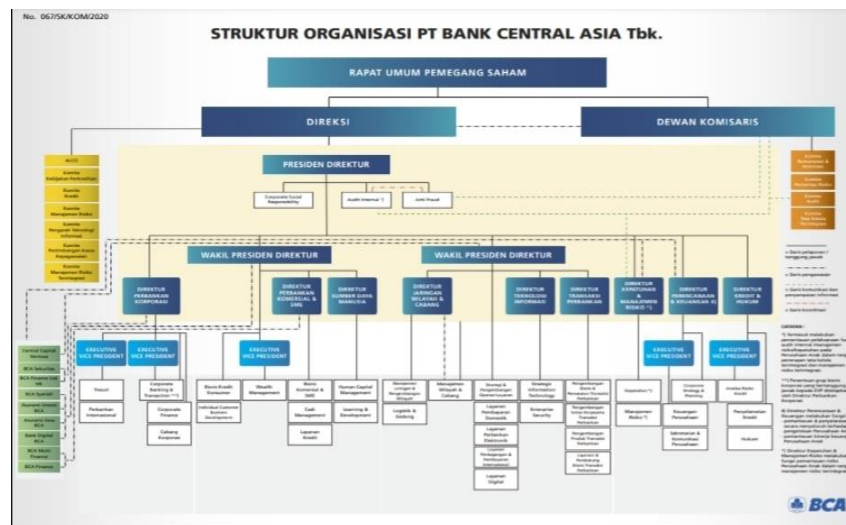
No. 067/SK/KOM/2020

STRUKTUR ORGANISASI PT BANK CENTRAL ASIA Tbk.

RAPAT UMUM PEMEGANG SAHAM

DIREKSI

DEWAN KOMISARIS

ALCO
Komite Kebijakan Perkreditan
Komite Kredit
Komite Manajemen Risiko
Komite Pengarah Teknologi Informasi
Komite Pertimbangan Kasus Kepegawaian
Komite Manajemen Risiko Terintegrasi

Komite Remunerasi & Nominasi
Komite Pemantau Risiko
Komite Audit
Komite Tata Kelola Terintegrasi

PRESIDEN DIREKTUR

Corporate Social Responsibility
Audit Internal *)
Anti Fraud

WAKIL PRESIDEN DIREKTUR

WAKIL PRESIDEN DIREKTUR

DIREKTUR PERBANKAN KORPORASI
DIREKTUR PERBANKAN KOMERSIAL & SME
DIREKTUR SUMBER DAYA MANUSIA
DIREKTUR JARINGAN WILAYAH & CABANG
DIREKTUR TEKNOLOGI INFORMASI
DIREKTUR TRANSAKSI PERBANKAN
DIREKTUR KEPATUHAN & MANAJEMEN RISIKO *)
DIREKTUR PERENCANAAN & KEUANGAN 4)
DIREKTUR KREDIT & HUKUM

Central Capital Ventura
BCA Sekuritas
BCA Finance Ltd. HK
BCA Syariah
Asuransi Umum BCA
Asuransi Jiwa BCA
Bank Digital BCA
BCA Multi Finance
BCA Finance

EXECUTIVE VICE PRESIDENT
EXECUTIVE VICE PRESIDENT
EXECUTIVE VICE PRESIDENT
EXECUTIVE VICE PRESIDENT
EXECUTIVE VICE PRESIDENT

Treasuri
Perbankan Internasional
Corporate Banking & Transaction *)
Corporate Finance
Gabung Korporasi
Bisnis Kredit Konsumer
Individual Customer Business Development
Wealth Management
Bisnis Komersial & SME
Cash Management
Layanan Kredit
Human Capital Management
Learning & Development
Manajemen Lintasan & Pengembangan Wilayah
Logistik & Gedung
Manajemen Wilayah & Cabang
Strategi & Pengembangan Operasional
Layanan Pembayaran Domestik
Layanan Perbankan Elektronik
Layanan Pembayaran & Perbankan Internasional
Layanan Digital
Strategic Information Technology
Enterprise Security
Pengembangan Bisnis & Kerjasama Transaksi Perbankan
Pengembangan Solusi & Kerjasama Transaksi Perbankan
Pengembangan Produk Transaksi Perbankan
Layanan & Pembinaan Bisnis Transaksi Perbankan
Kepatuhan *)
Manajemen Risiko *)
Corporate Strategy & Planning
Keuangan Perusahaan
Sekretariat & Komunikasi Perusahaan
Analisa Risiko Kredit
Penyelamatan Kredit
Hukum

Garis pelaporan / tanggung jawab
Garis pengawasan
Garis komunikasi dan penyampaian informasi
Garis koordinasi

CATATAN:

BCA